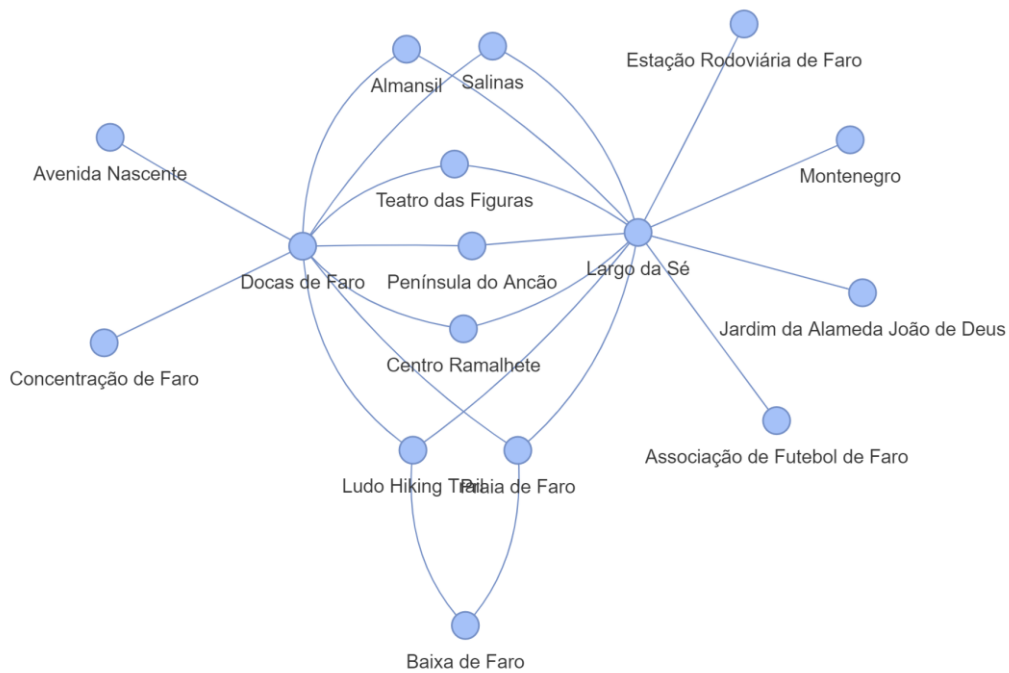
Almansil
Salinas
Estação Rodoviária de Faro
Avenida Nascente
Montenegro
Teatro das Figuras
Docas de Faro
Península do Ancão
Largo da Sé
Jardim da Alameda João de Deus
Centro Ramalhete
Concentração de Faro
Associação de Futebol de Faro
Ludo Hiking Trail
Praia de Faro
Baixa de Faro